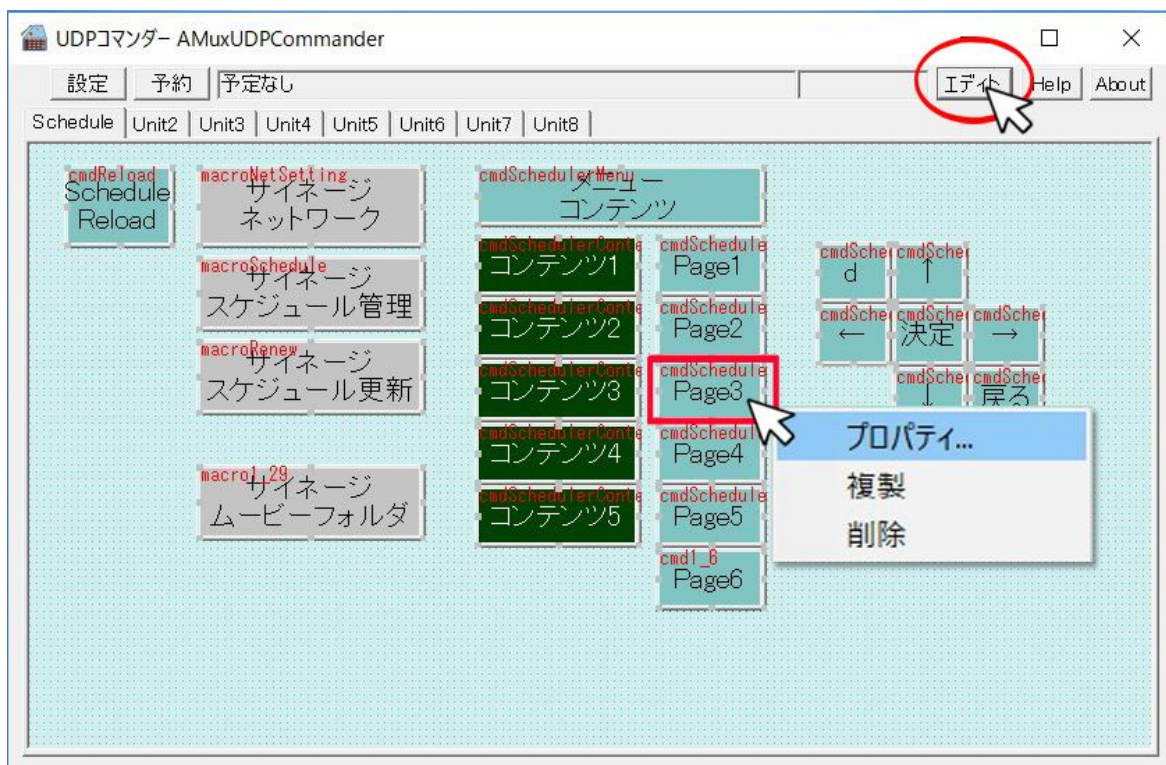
UDPコマンダー AMuxUDPCommander

設定 予約 予定なし エディト Help About

Schedule Unit2 Unit3 Unit4 Unit5 Unit6 Unit7 Unit8

cmdReload
Schedule Reload

macroNetSetting
サイネージ ネットワーク

macroSchedule
サイネージ スケジュール管理

macroRenew
サイネージ スケジュール更新

macro1_29
サイネージ ムービーフォルダ

cmdSchedulerMenu
メニュー コンテンツ

cmdSchedulerConte
コンテンツ1

cmdSchedulerConte
コンテンツ2

cmdSchedulerConte
コンテンツ3

cmdSchedulerConte
コンテンツ4

cmdSchedulerConte
コンテンツ5

cmdSchedule
Page1

cmdSchedule
Page2

cmdSchedule
Page3

cmdSchedul
Page4

cmdSchedule
Page5

cmd1_6
Page6

cmdSche
d

cmdSche
↑

cmdSche
←

cmdSche
決定

cmdSche
→

cmdSche
↓

cmdSche
戻る

プロパティ...
複製
削除